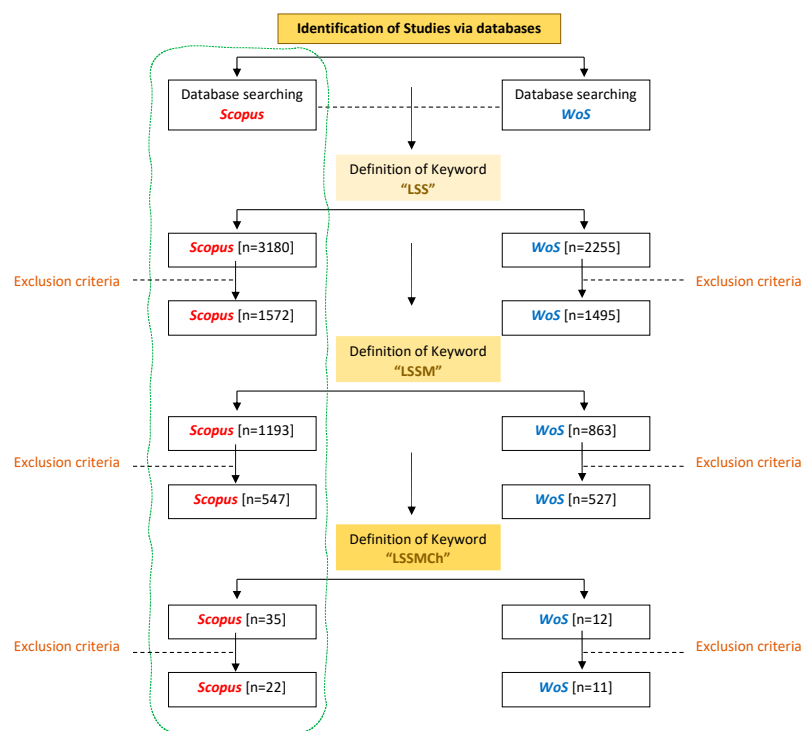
Identification of Studies via databases

Database searching
Scopus

Database searching
WoS

Definition of Keyword
"LSS"

Scopus [n=3180]

WoS [n=2255]

Exclusion criteria

Exclusion criteria

Scopus [n=1572]

WoS [n=1495]

Definition of Keyword
"LSSM"

Scopus [n=1193]

WoS [n=863]

Exclusion criteria

Exclusion criteria

Scopus [n=547]

WoS [n=527]

Definition of Keyword
"LSSMCh"

Scopus [n=35]

WoS [n=12]

Exclusion criteria

Exclusion criteria

Scopus [n=22]

WoS [n=11]